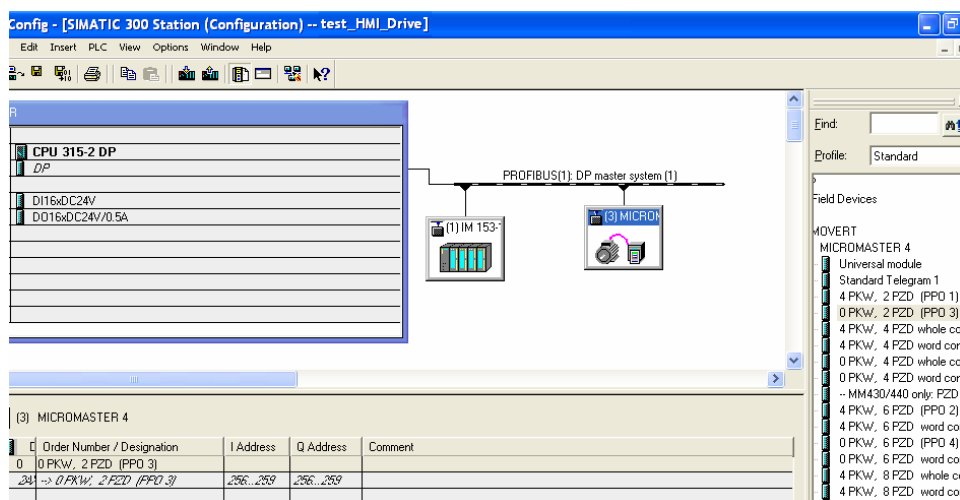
Config - [SIMATIC 300 Station (Configuration) -- test_HMI_Drive]

Edit Insert PLC View Options Window Help

R

CPU 315-2 DP
DP

DI16xDC24V
DO16xDC24V/0.5A

PROFIBUS(1): DP master system (1)

(1) IM 153-

(3) MICROI

(3) MICROMASTER 4

| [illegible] | D | Order Number / Designation | I Address | Q Address | Comment |
|---|---|---|---|---|---|
| 0 | | 0 PKW, 2 PZD (PPO 3) | | | |
| 24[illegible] | | --> 0 PKW, 2 PZD (PPO 3) | 256...259 | 256...259 | |

Find:

Profile: Standard

Field Devices

MOVERT
MICROMASTER 4
Universal module
Standard Telegram 1
4 PKW, 2 PZD (PPO 1)
0 PKW, 2 PZD (PPO 3)
4 PKW, 4 PZD whole co
4 PKW, 4 PZD word co
0 PKW, 4 PZD whole co
0 PKW, 4 PZD word co
-- MM430/440 only: PZD
4 PKW, 6 PZD (PPO 2)
4 PKW, 6 PZD word co
0 PKW, 6 PZD (PPO 4)
0 PKW, 6 PZD word co
4 PKW, 8 PZD whole co
4 PKW, 8 PZD word co